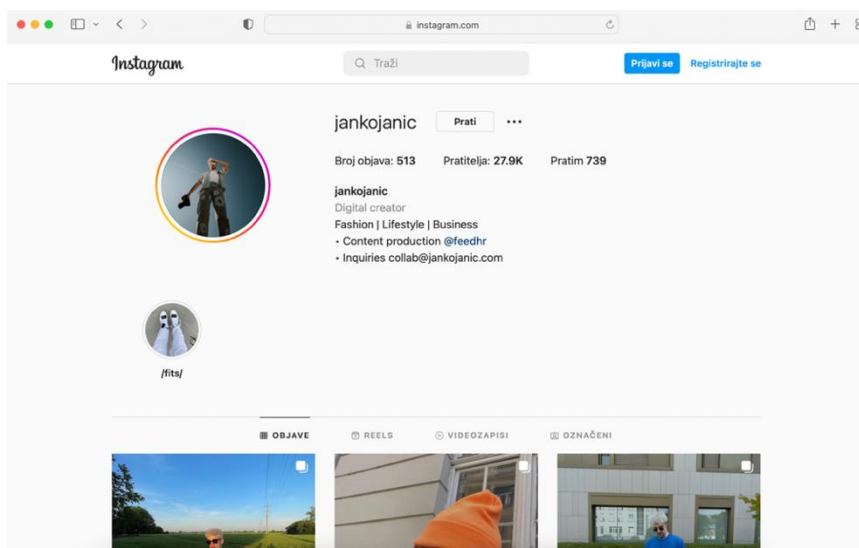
instagram.com

Instagram

Traži

Prijavi se

Registrirajte se

jankojanic

Prati

...

Broj objava: 513

Pratitelja: 27.9K

Pratim 739

jankojanic

Digital creator

Fashion | Lifestyle | Business

• Content production @feedhr

• Inquiries collab@jankojanic.com

/fits/

OBJAVE

REELS

VIDEOZAPISI

OZNAČENI